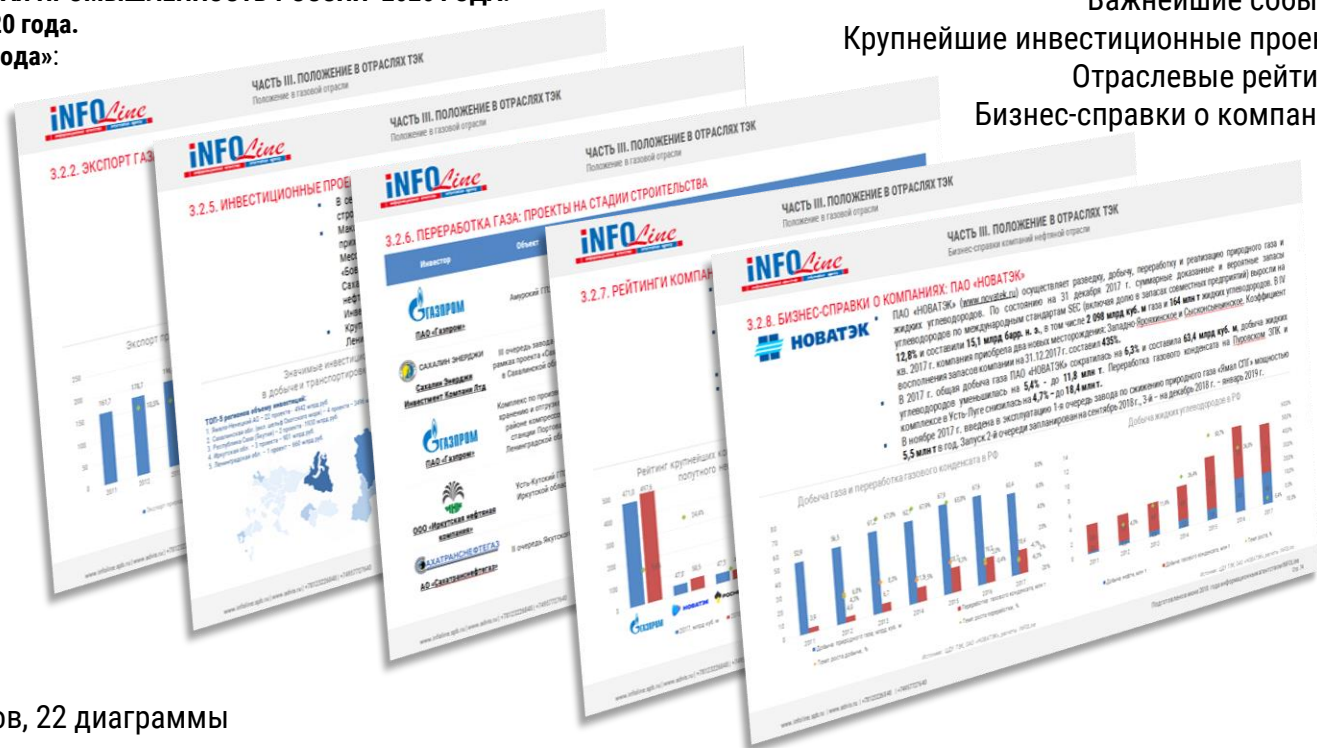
20 года.
ода»:

Важнейшие собы
Крупнейшие инвестиционные прое
Отраслевые рейти
Бизнес-справки о компан

iNFOLine
ЧАСТЬ III. ПОЛОЖЕНИЕ В ОТРАСЛЯХ ТЭК
Положение в газовой отрасли
3.2.2. ЭКСПОРТ ГАЗ

iNFOLine
ЧАСТЬ III. ПОЛОЖЕНИЕ В ОТРАСЛЯХ ТЭК
Положение в газовой отрасли
3.2.5. ИНВЕСТИЦИОННЫЕ ПРОЕ

iNFOLine
ЧАСТЬ III. ПОЛОЖЕНИЕ В ОТРАСЛЯХ ТЭК
Положение в газовой отрасли
3.2.6. ПЕРЕРАБОТКА ГАЗА: ПРОЕКТЫ НА СТАДИИ СТРОИТЕЛЬСТВА
Инвестор
Объект
ПАО «Газпром»
Сахалин Энерджи Инвестмент Компани Лтд
ПАО «Газпром»
ООО «Иркутская нефтяная компания»
АО «Сахатранснефтегаз»

iNFOLine
ЧАСТЬ III. ПОЛОЖЕНИЕ В ОТРАСЛЯХ ТЭК
Положение в газовой отрасли
3.2.7. РЕЙТИНГИ КОМПАН

iNFOLine
ЧАСТЬ III. ПОЛОЖЕНИЕ В ОТРАСЛЯХ ТЭК
Бизнес-справки компаний нефтяной отрасли
3.2.8. БИЗНЕС-СПРАВКИ О КОМПАНИЯХ: ПАО «НОВАТЭК»
НОВАТЭК
ПАО «НОВАТЭК» (www.novatek.ru) осуществляет разведку, добычу, переработку и реализацию природного газа и жидких углеводородов. По состоянию на 31 декабря 2017 г. суммарные доказанные и вероятные запасы углеводородов по международным стандартам SEC (включая долю в запасах совместных предприятий) выросли на 12,8% и составили 15,1 млрд барр. н. э., в том числе 2 098 млрд куб. м газа и 164 млн т жидких углеводородов. В IV кв. 2017 г. компания приобрела два новых месторождения: Западно-Ярояхинское и Сысконсыньинское. Коэффициент восполнения запасов компании на 31.12.2017 г. составил 435%.
В 2017 г. общая добыча газа ПАО «НОВАТЭК» сократилась на 6,3% и составила 63,4 млрд куб. м, добыча жидких углеводородов уменьшилась на 5,4% - до 11,8 млн т. Переработка газового конденсата на Пуровском ЗПК и комплексе в Усть-Луге снизилась на 4,7% - до 18,4 млн т.
В ноябре 2017 г. введена в эксплуатацию 1-я очередь завода по сжижению природного газа «Ямал СПГ» мощностью 5,5 млн т в год. Запуск 2-й очереди запланирован на сентябрь 2018 г., 3-й - на декабрь 2018 г. - январь 2019 г.
Добыча газа и переработка газового конденсата в РФ
Добыча жидких углеводородов в РФ

ов, 22 диаграммы